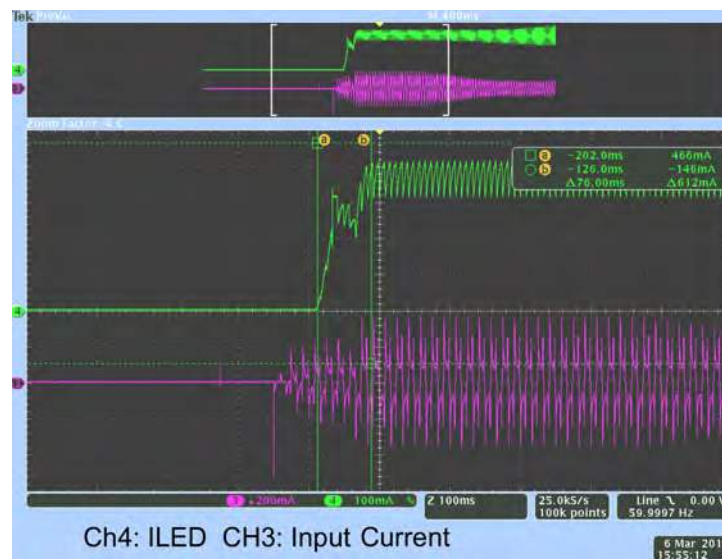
Tek PreVu

4
3

Zoom Factor: 4 X

a b

a -202.0ms 466mA
b -126.0ms -146mA
Δ76.00ms Δ612mA

4

3

3 200mA 4 100mA Z 100ms 25.0kS/s 100k points Line 0.00 V 59.9997 Hz

Ch4: ILED CH3: Input Current

6 Mar 201
15:55:12